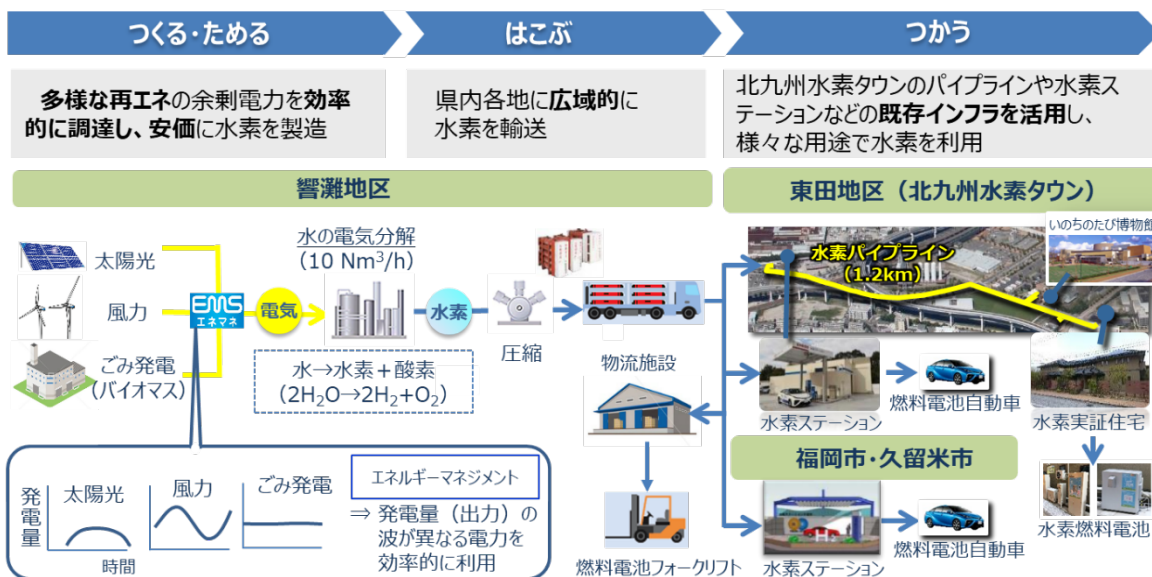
つくる・ためる

はこぶ

つかう

多様な再エネの余剰電力を効率的に調達し、安価に水素を製造

県内各地に広域的に水素を輸送

北九州水素タウンのパイプラインや水素ステーションなどの既存インフラを活用し、様々な用途で水素を利用

響灘地区

東田地区（北九州水素タウン）

太陽光

風力

ごみ発電（バイオマス）

EMS エネマネ

電気

水の電気分解（10 $Nm^3/h$）

水→水素＋酸素（$2H_2O→2H_2+O_2$）

水素

圧縮

物流施設

燃料電池フォークリフト

水素パイプライン（1.2km）

いのちのたび博物館

水素ステーション

燃料電池自動車

水素実証住宅

福岡市・久留米市

水素ステーション

燃料電池自動車

水素燃料電池

発電量

太陽光

風力

ごみ発電

時間

エネルギーマネジメント

⇒ 発電量（出力）の波が異なる電力を効率的に利用